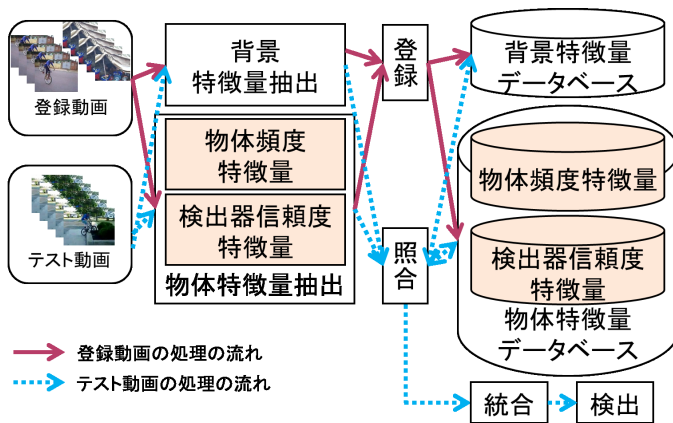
登録動画

テスト動画

背景特徴量抽出

物体頻度特徴量

検出器信頼度特徴量

物体特徴量抽出

登録

照合

背景特徴量データベース

物体頻度特徴量

検出器信頼度特徴量

物体特徴量データベース

統合

検出

登録動画の処理の流れ

テスト動画の処理の流れ